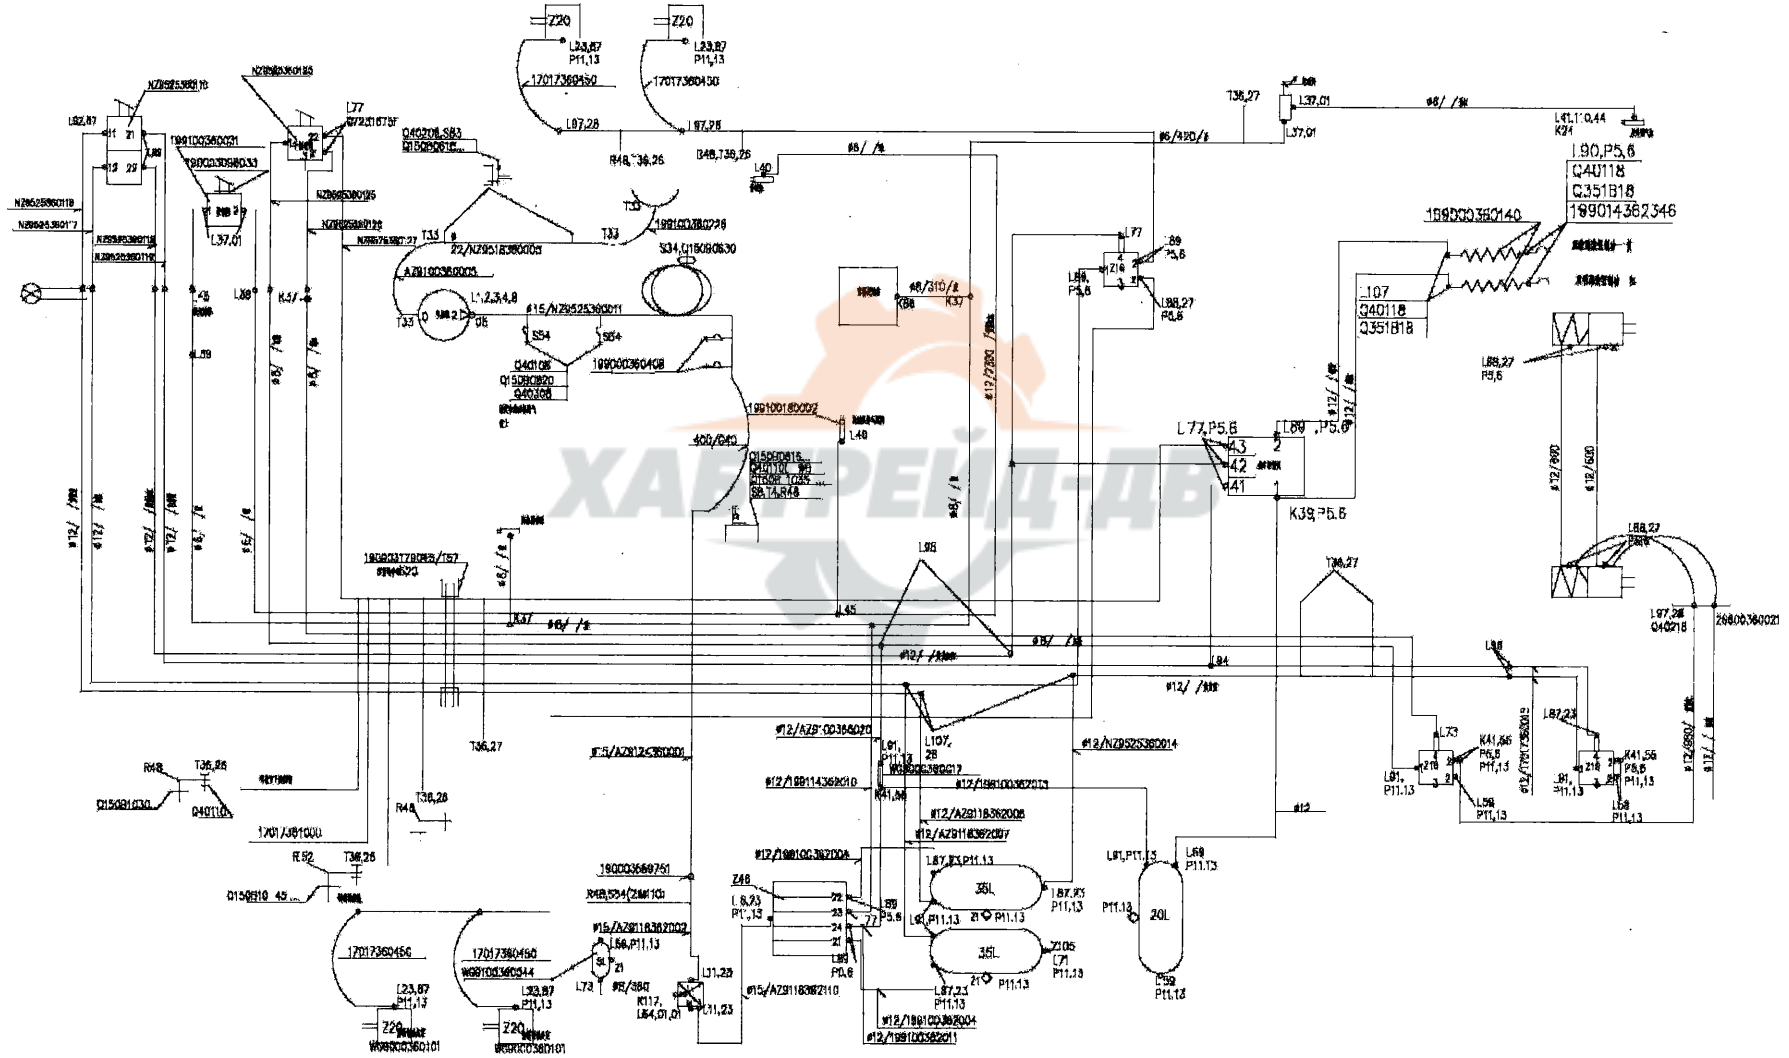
Z20
L23,87
P11,13
17017360450
Z20
L23,87
P11,13
17017360450
L97,28
L97,28
R48,T36,26
S48,T36,26
L40
#8/ /#
#8/420/#
T36,27
L37,01
L37,01
#8/ /#
L41,110,44
K24
L90,P5,6
Q40118
Q351818
199014362346
199000360140
NZ9525360110
L92,87
21
L77
WG7251675F
NZ9525360125
199100360031
199003098033
Q40208,S83
Q150B061C
NZ9525360125
NZ9525360119
NZ9525360117
NZ9525360118
NZ9525360119
NZ9525360125
T33
T33
199100780228
22/NZ9518360005
T33
AZ9100360005
S34,Q150B0630
L37,01
L45
L88
K47
T33
L1,2,3,4,8
#15/NZ9525360011
S54
S54
Q40108
Q150B0820
Q40308
L59
199000360408
#8/310/#
K66
K37
L77
L89
P5,6
L88,
P5,6
L88,27
P5,6
L107
Q40118
Q351818
L88,27
P5,6
199100180002
L40
400/040
Q150B0815
Q40110C
Q150B1035
S8,T4,S48
L77,P5,6
43
42
41
L89,P5,6
2
1
K39,P5,6
#12/
#12/
#12/
#12/
#6/
#6/
#12/280
#8/
#12/
#12/
#12/800
#12/600
L88,27
199003179085/T57
#8/
K37
#8/ /#
L45
L95
T36,27
L97,28
Q40218
26800360021
#8/
#12/
L94
#12/
L98
R48
T36,26
Q150B1030
Q40110
1701/J81000
R48
T36,26
T36,27
#15/AZ9124360001
#12/AZ9100360020
L91,
P11,13
#12/199114362010
K41,56
#12/199100360013
L107,
28
#12/NZ9525360014
L73
K41,56
P5,6
P11,13
L91,
P11,13
L59
P11,13
L87,23
K41,56
P5,6
P11,13
L91,
P11,13
L59
P11,13
#12/199100360019
#12/880
#12/
#12/AZ9118362008
#12/AZ9118362007
#12
R52
T36,26
Q150B19 45
199000360751
#12/199100362004
L87,23,P11,13
L91,P11,13
L59
P11,13
R48,S34/ZM410
Z46
L8,23
P11,13
22
23
24
21
L89
P5,6
35L
L87,23
P11,13
P11,13
P11,13
20L
P11,13
35L
Z105
L71
P11,13
P11,13
L87,23
P11,13
L59
P11,13
L89
P0,6
17017360450
17017360450
WG9100360544
#15/AZ9118362002
L56,P11,13
L73
#8/380
K117,
L84,01,01
L11,23
L11,23
#15/AZ9118362110
L23,87
P11,13
L23,87
P11,13
Z20
WG9000360101
Z20
WG9000360101
#12/199100362004
#12/199100362011
ХАВТРЕЙД-ДВ